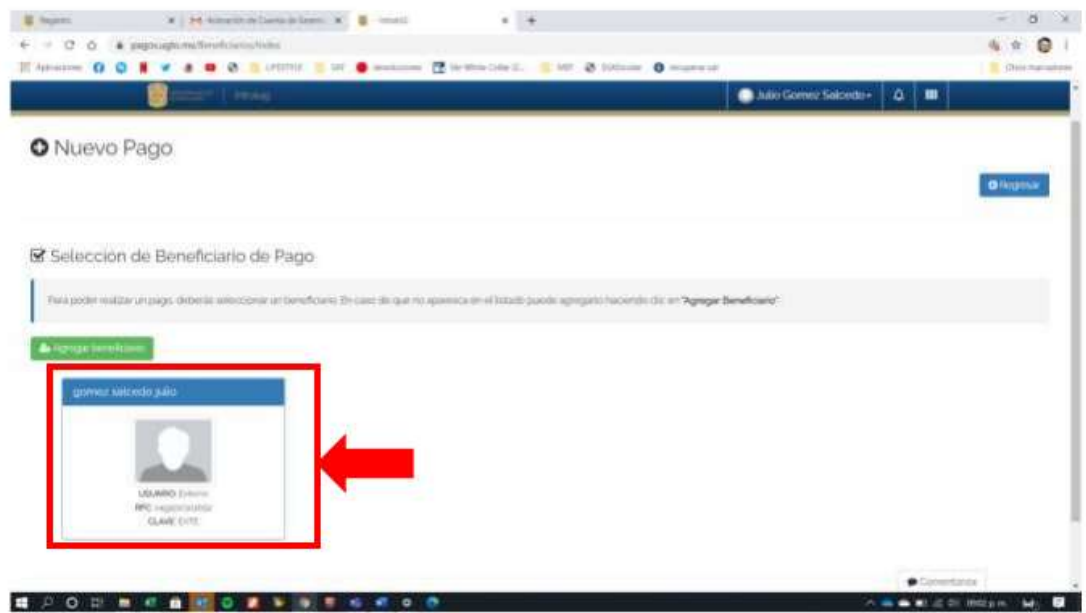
Registro | Activación de Cuenta de Sesión | Inicio

pagos.ugto.mx/Beneficiarios/Index

Aplicaciones | LIFESTYLE | SAT | Otros marcadores

Julio Gomez Salcedo

Nuevo Pago

Regresar

Seleccion de Beneficiario de Pago

Para poder realizar un pago, deberás seleccionar un beneficiario. En caso de que no aparezca en el listado puede agregarlo haciendo clic en "Agregar Beneficiario"

Agregar beneficiario

gomez salcedo julio

USUARIO: Externo
RFC: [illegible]
CLAVE: EXTE

Comentarios